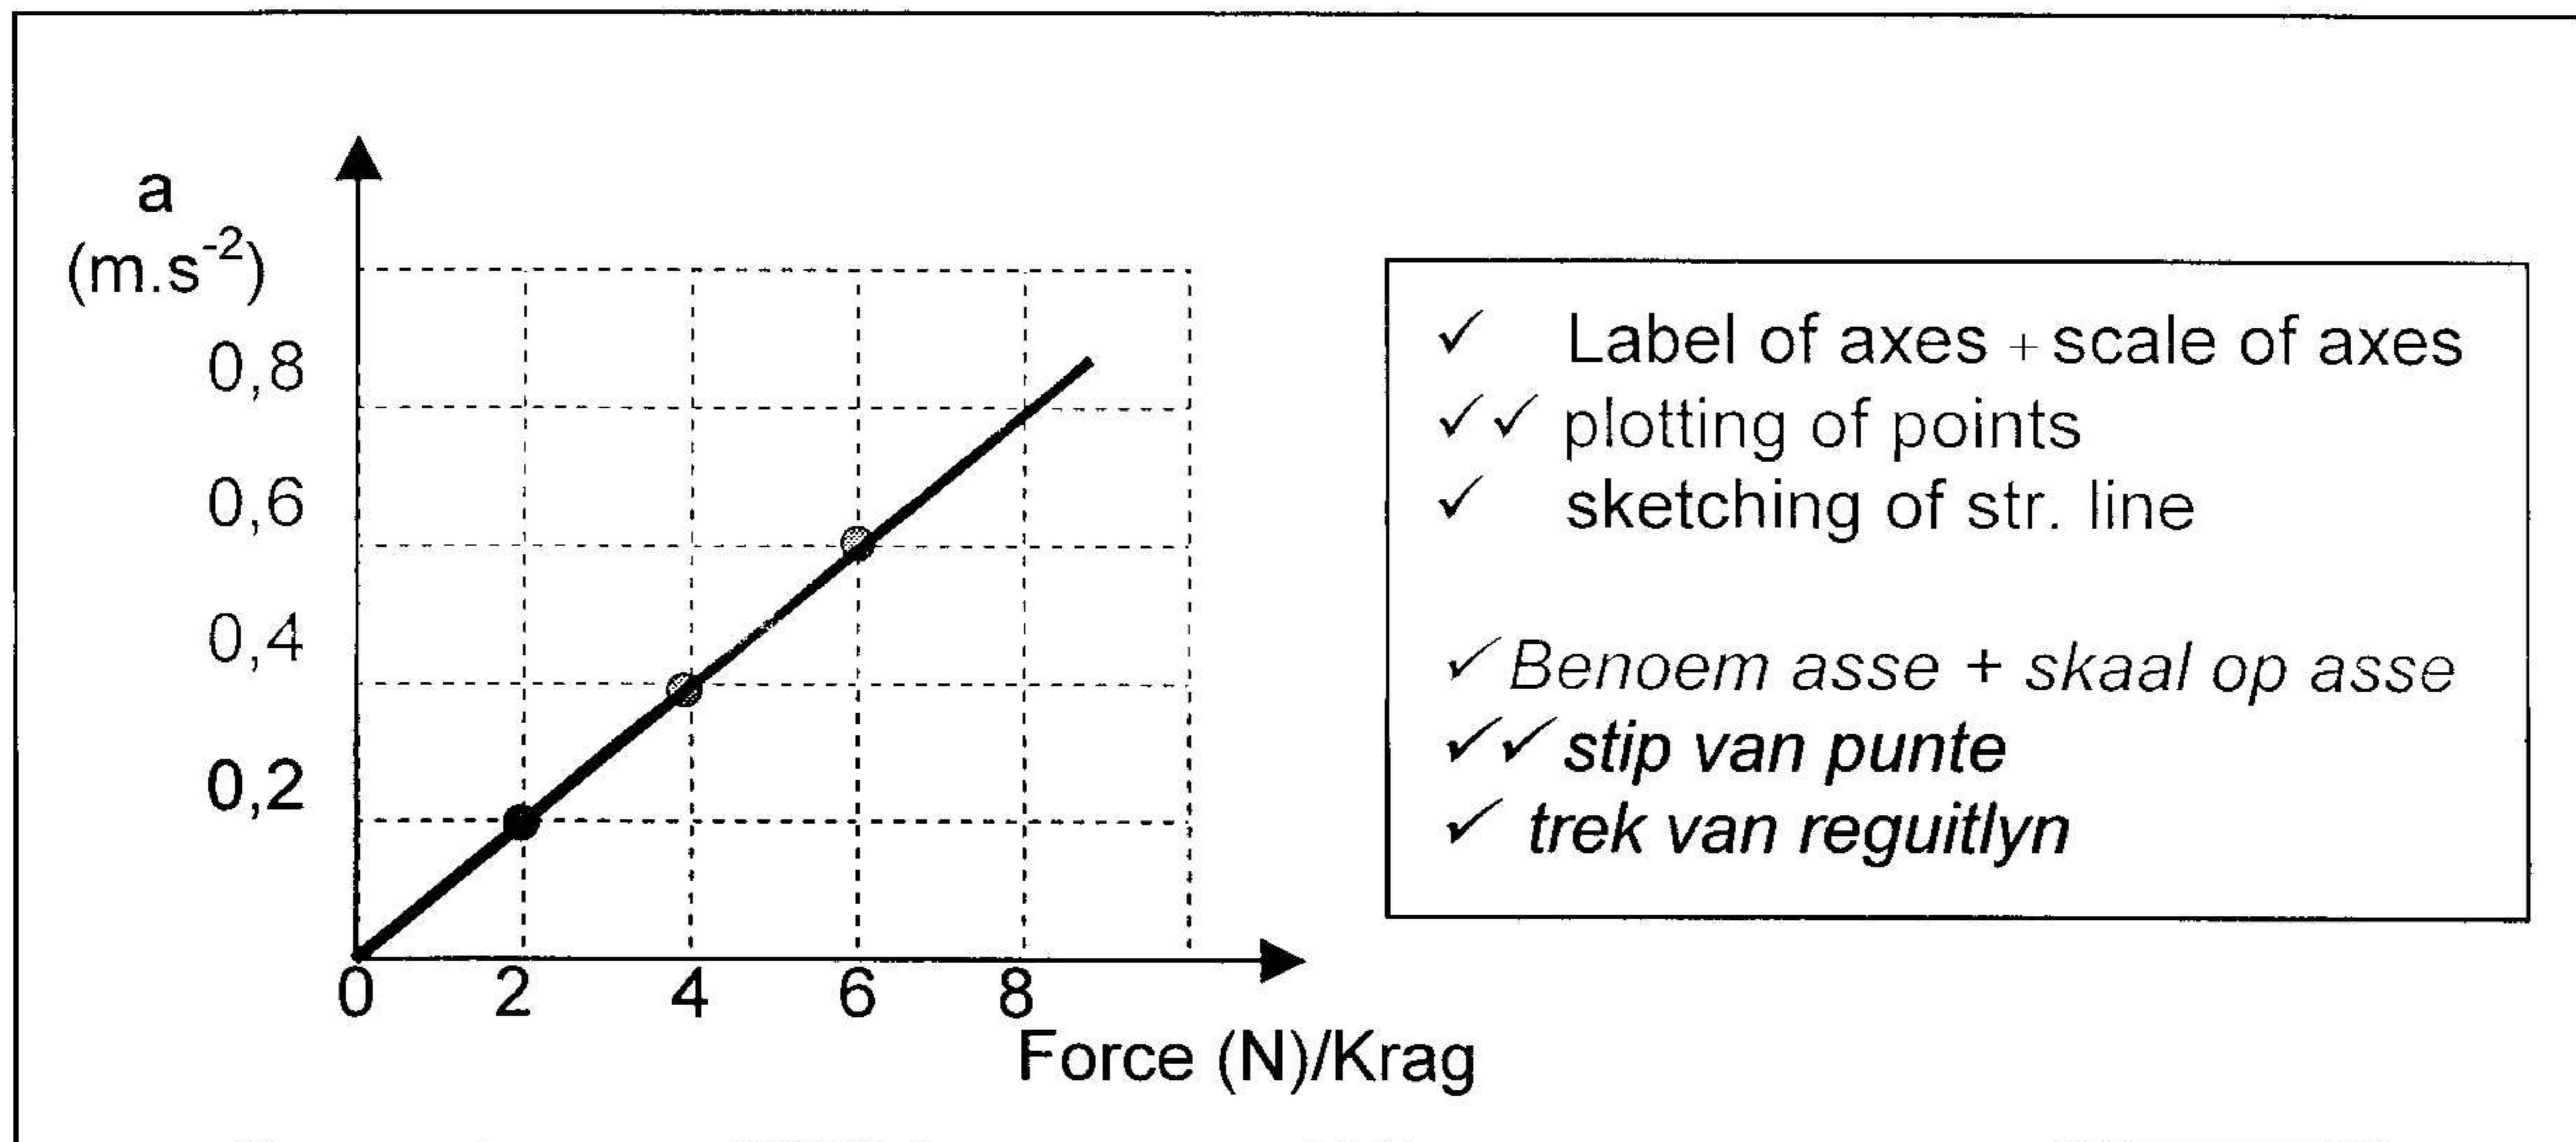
a
(m.s$^{-2}$)
0,8
0,6
0,4
0,2
0
2
4
6
8
Force (N)/Krag

✓ Label of axes + scale of axes
✓✓ plotting of points
✓ sketching of str. line

✓ Benoem asse + skaal op asse
✓✓ stip van punte
✓ trek van reguitlyn